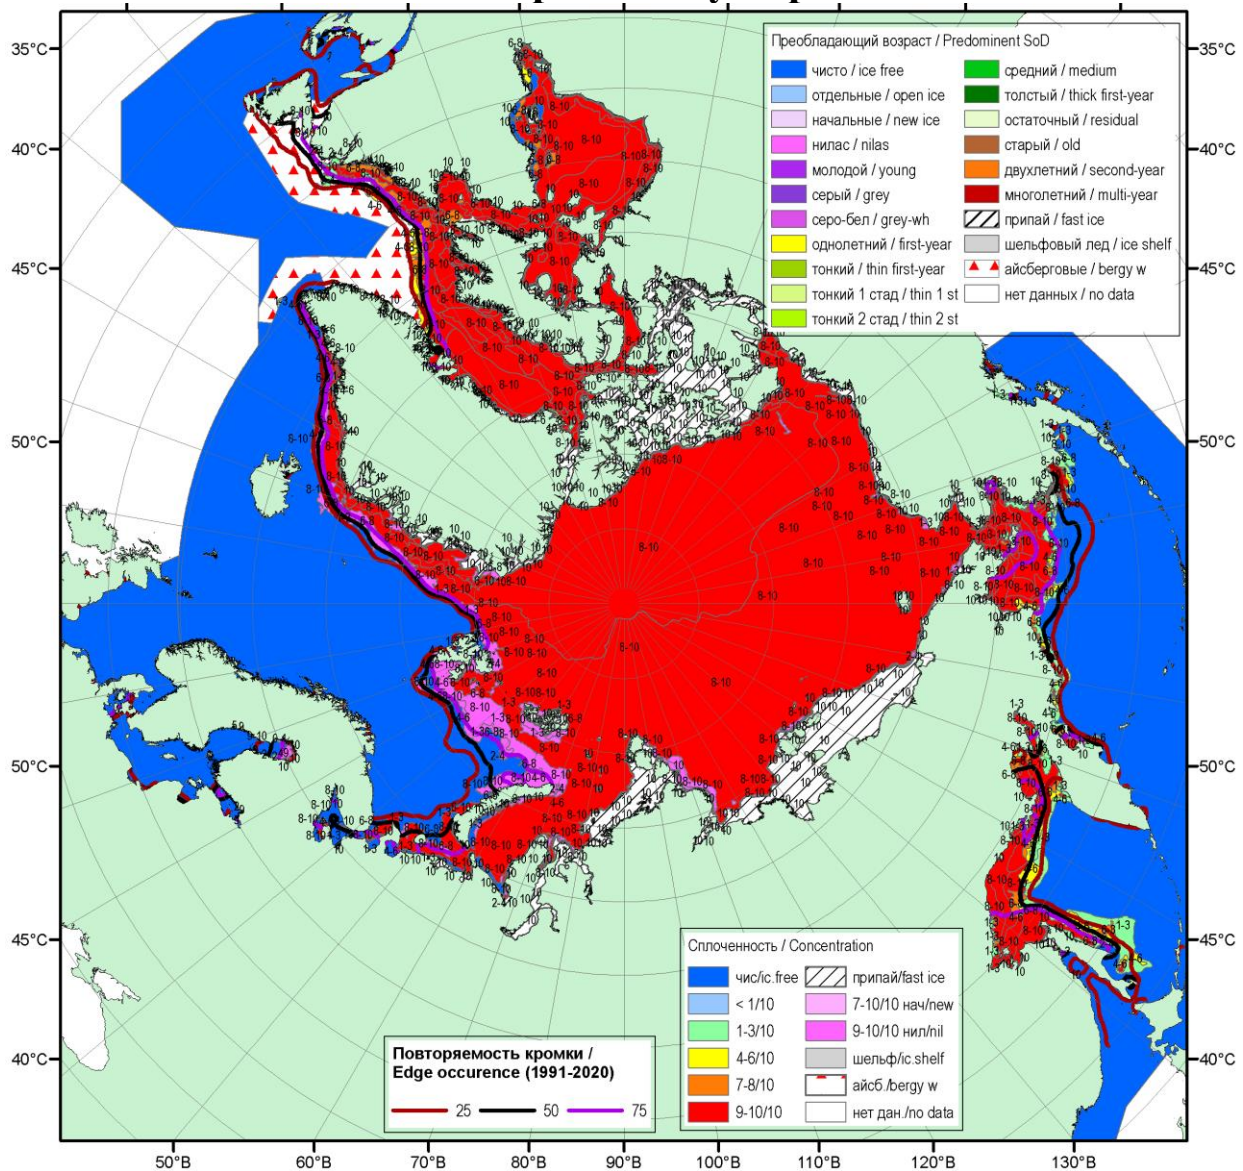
Преобладающий возраст / Predominent SoD

чисто / ice free
отдельные / open ice
начальные / new ice
нилас / nilas
молодой / young
серый / grey
серо-бел / grey-wh
однолетний / first-year
тонкий / thin first-year
тонкий 1 стад / thin 1 st
тонкий 2 стад / thin 2 st
средний / medium
толстый / thick first-year
остаточный / residual
старый / old
двухлетний / second-year
многолетний / multi-year
припай / fast ice
шельфовый лед / ice shelf
айсберговые / bergy w
нет данных / no data

Сплоченность / Concentration

| | |
|---|---|
| чис/ic.free | припай/fast ice |
| < 1/10 | 7-10/10 нач/new |
| 1-3/10 | 9-10/10 нил/nil |
| 4-6/10 | шельф/ic.shelf |
| 7-8/10 | айсб./bergy w |
| 9-10/10 | нет дан./no data |

Повторяемость кромки / Edge occurence (1991-2020)

25 50 75

35°C 40°C 45°C 50°C 50°C 45°C 40°C

35°C 40°C 45°C 50°C 50°C 45°C 40°C

50°В 60°В 70°В 80°В 90°В 100°В 110°В 120°В 130°В

8-10 10 1-3 4-6 6-8 9-10 2-4 6-10 10-10